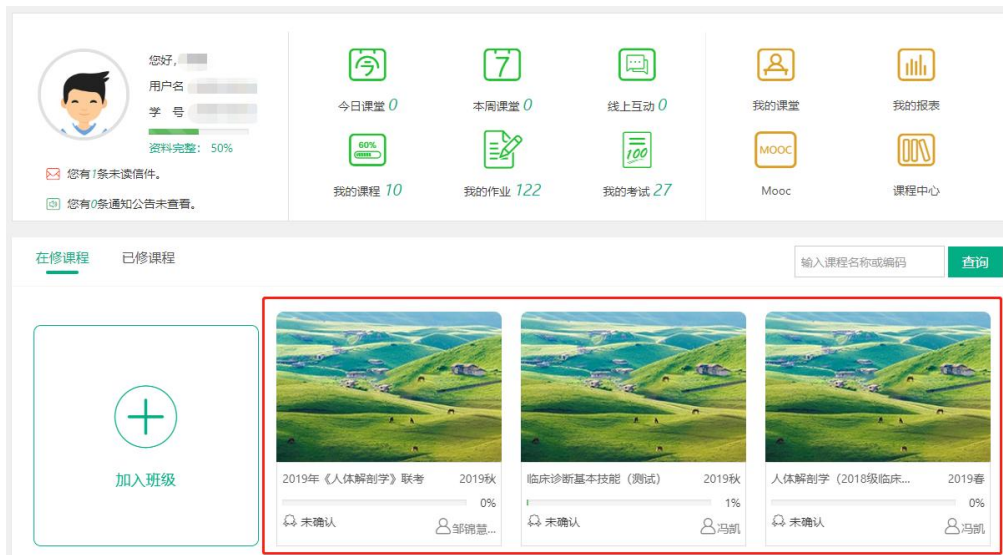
您好, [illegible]
用户名 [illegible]
学 号 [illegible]
资料完整: 50%
您有1条未读信件。
您有0条通知公告未查看。

今日课堂 0
本周课堂 0
线上互动 0
我的课堂
我的报表
60%
我的课程 10
我的作业 122
100
我的考试 27
MOOC
Mooc
课程中心

在修课程 已修课程
输入课程名称或编码
查询

加入班级

2019年《人体解剖学》联考 2019秋
0%
未确认 邹锦慧...

临床诊断基本技能（测试） 2019秋
1%
未确认 冯凯

人体解剖学（2018级临床... 2019春
0%
未确认 冯凯